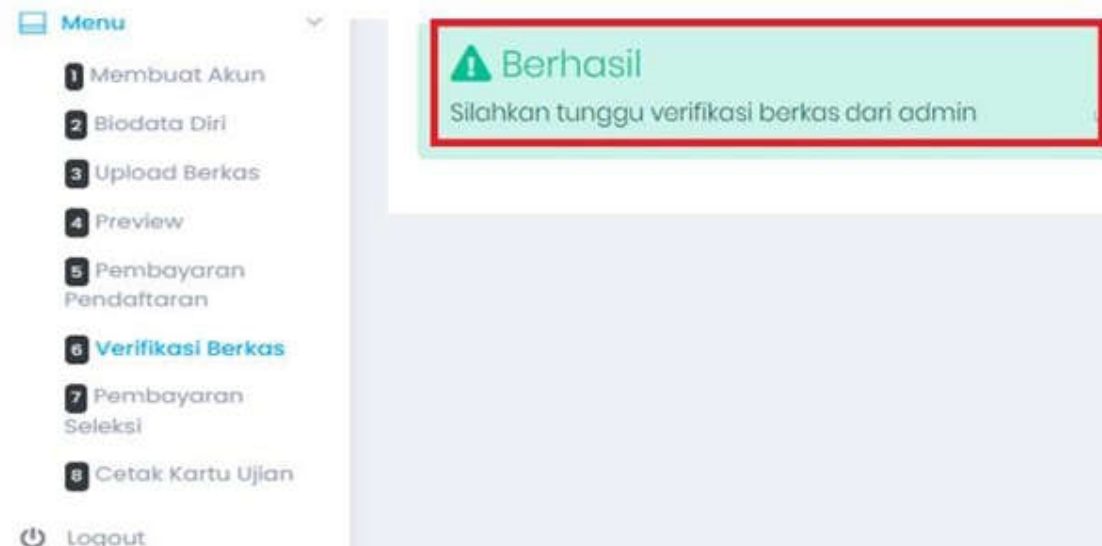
Menu

1 Membuat Akun

2 Biodata Diri

3 Upload Berkas

4 Preview

5 Pembayaran Pendaftaran

6 Verifikasi Berkas

7 Pembayaran Seleksi

8 Cetak Kartu Ujian

Logout

Berhasil

Silahkan tunggu verifikasi berkas dari admin